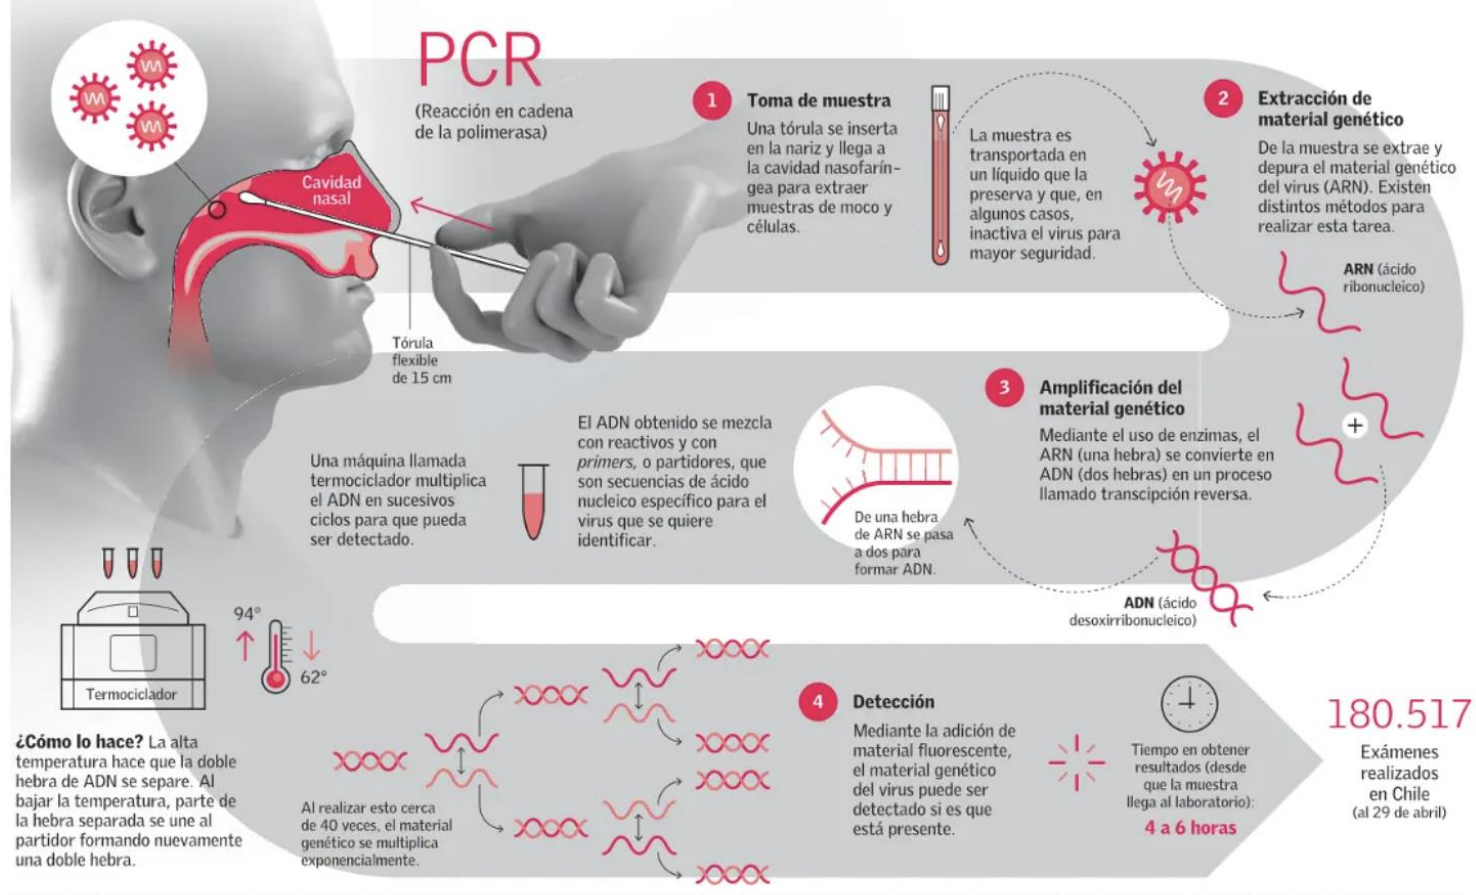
PCR
(Reacción en cadena de la polimerasa)

Cavidad nasal

Tórula flexible de 15 cm

1 Toma de muestra
Una tórula se inserta en la nariz y llega a la cavidad nasofaríngea para extraer muestras de moco y células.

La muestra es transportada en un líquido que la preserva y que, en algunos casos, inactiva el virus para mayor seguridad.

2 Extracción de material genético
De la muestra se extrae y depura el material genético del virus (ARN). Existen distintos métodos para realizar esta tarea.

ARN (ácido ribonucleico)

3 Amplificación del material genético
Mediante el uso de enzimas, el ARN (una hebra) se convierte en ADN (dos hebras) en un proceso llamado transcipción reversa.

+

De una hebra de ARN se pasa a dos para formar ADN.

ADN (ácido desoxirribonucleico)

El ADN obtenido se mezcla con reactivos y con *primers*, o partidores, que son secuencias de ácido nucleico específico para el virus que se quiere identificar.

Una máquina llamada termociclador multiplica el ADN en sucesivos ciclos para que pueda ser detectado.

Termociclador

94°
62°

¿Cómo lo hace? La alta temperatura hace que la doble hebra de ADN se separe. Al bajar la temperatura, parte de la hebra separada se une al partidor formando nuevamente una doble hebra.

Al realizar esto cerca de 40 veces, el material genético se multiplica exponencialmente.

4 Detección
Mediante la adición de material fluorescente, el material genético del virus puede ser detectado si es que está presente.

Tiempo en obtener resultados (desde que la muestra llega al laboratorio):
4 a 6 horas

180.517
Exámenes realizados en Chile
(al 29 de abril)